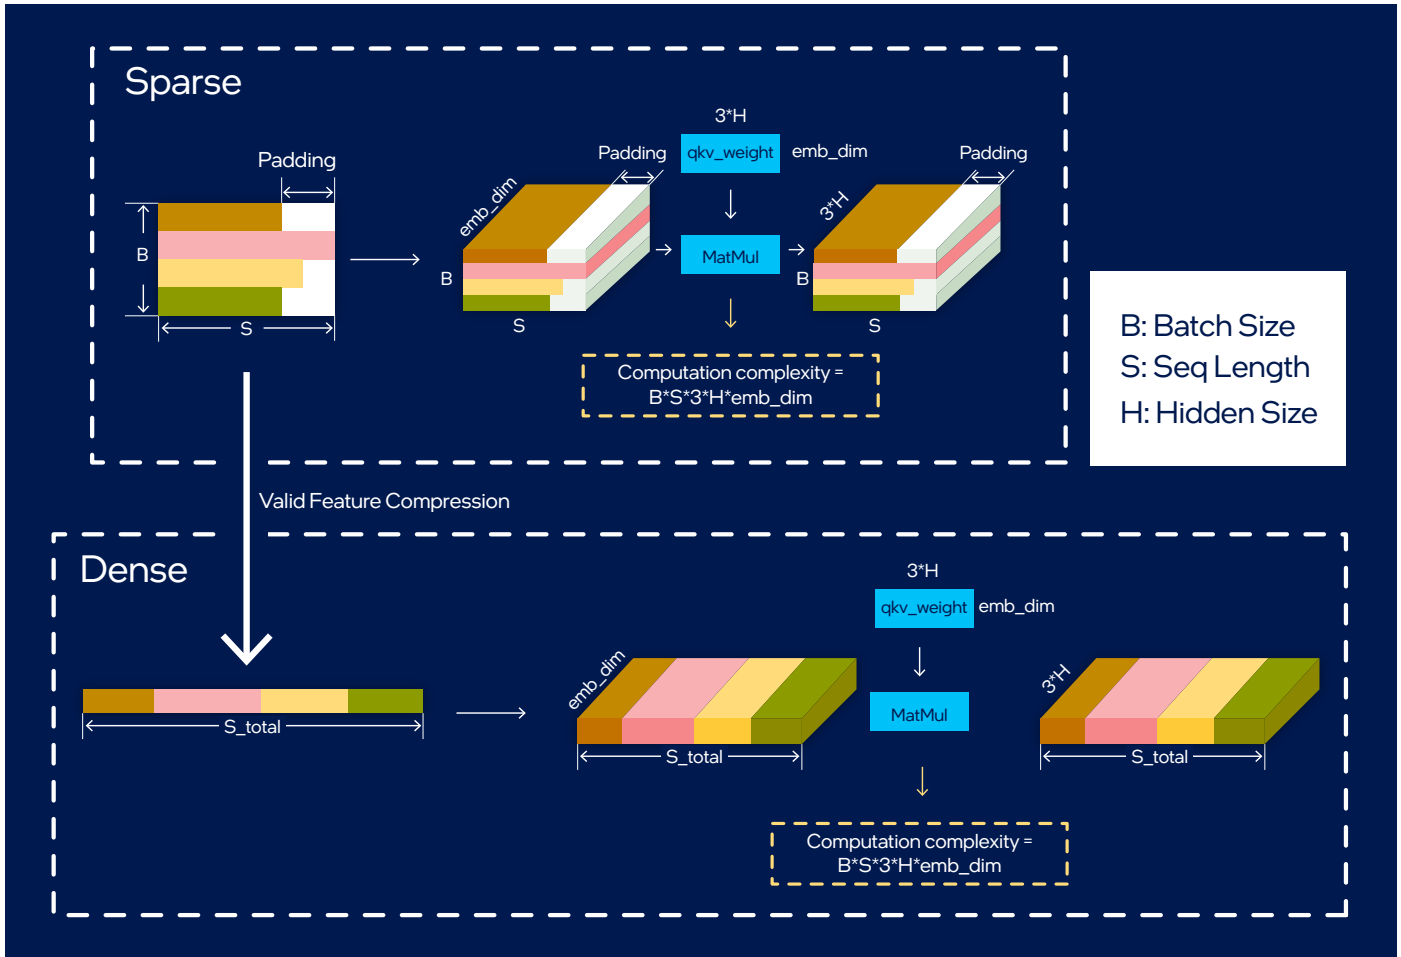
Sparse

Padding

B

S

Padding

emb_dim

B

S

3*H

qkv_weight emb_dim

MatMul

Computation complexity = B*S*3*H*emb_dim

Padding

3*H

B

S

B: Batch Size
S: Seq Length
H: Hidden Size

Valid Feature Compression

Dense

S_total

emb_dim

S_total

3*H

qkv_weight emb_dim

MatMul

Computation complexity = B*S*3*H*emb_dim

3*H

S_total